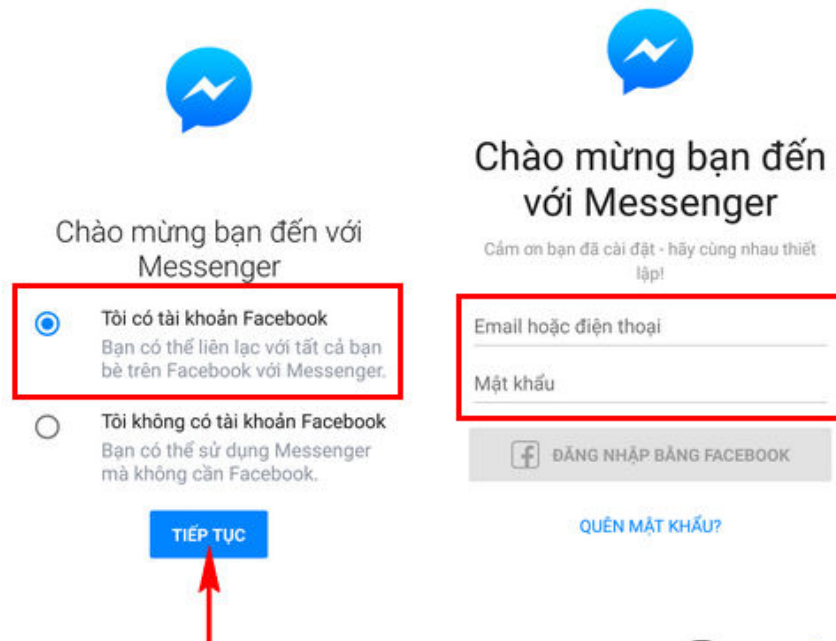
Chào mừng bạn đến với Messenger

Tôi có tài khoản Facebook
Bạn có thể liên lạc với tất cả bạn bè trên Facebook với Messenger.

Tôi không có tài khoản Facebook
Bạn có thể sử dụng Messenger mà không cần Facebook.

TIẾP TỤC

Chào mừng bạn đến với Messenger

Cám ơn bạn đã cài đặt - hãy cùng nhau thiết lập!

Email hoặc điện thoại

Mật khẩu

ĐĂNG NHẬP BẰNG FACEBOOK

QUÊN MẬT KHẨU?